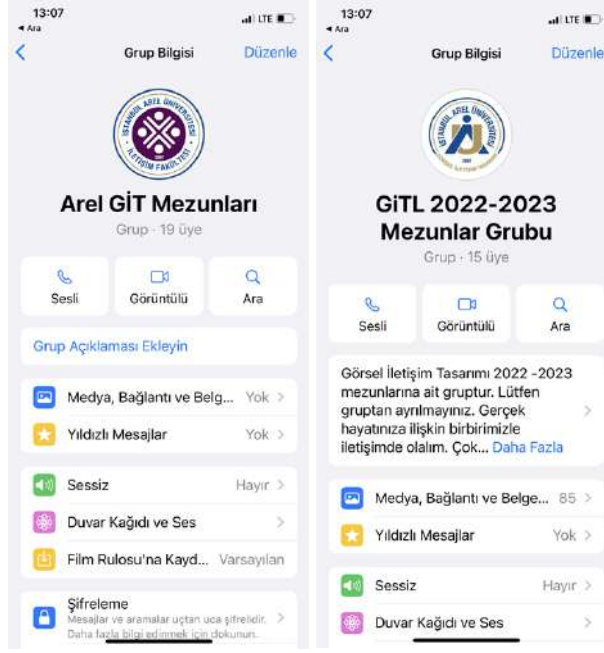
13:07
◂ Ara
LTE
<
Grup Bilgisi
Düzenle

İSTANBUL AREL ÜNİVERSİTESİ İLETİŞİM FAKÜLTESİ

Arel GİT Mezunları
Grup · 19 üye

Sesli
Görüntülü
Ara

Grup Açıklaması Ekleyin

Medya, Bağlantı ve Belg... Yok >
Yıldızlı Mesajlar Yok >

Sessiz Hayır >
Duvar Kağıdı ve Ses >
Film Rulosu'na Kayd... Varsayılan

Şifreleme
Mesajlar ve aramalar uçtan uca şifrelidir. Daha fazla bilgi edinmek için dokunun. >

13:07
◂ Ara
LTE
<
Grup Bilgisi
Düzenle

İSTANBUL AREL ÜNİVERSİTESİ

GİTL 2022-2023 Mezunlar Grubu
Grup · 15 üye

Sesli
Görüntülü
Ara

Görsel İletişim Tasarımı 2022 -2023 mezunlarına ait gruptur. Lütfen gruptan ayrılmayınız. Gerçek hayatınıza ilişkin birbirimizle iletişimde olalım. Çok... Daha Fazla >

Medya, Bağlantı ve Belge... 85 >
Yıldızlı Mesajlar Yok >

Sessiz Hayır >
Duvar Kağıdı ve Ses >